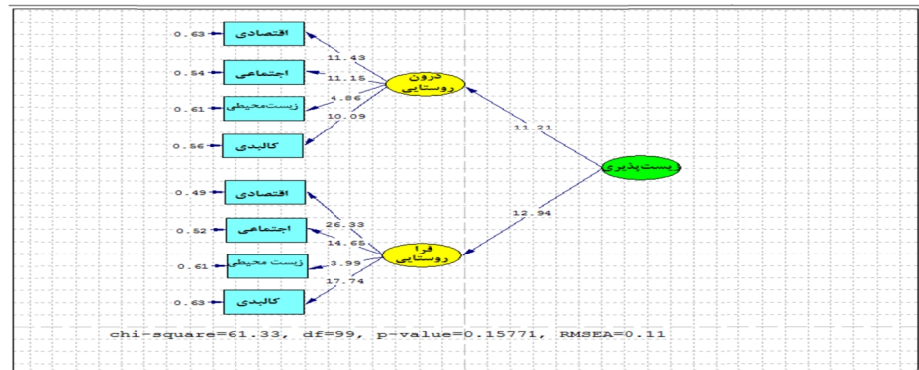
0.63 اقتصادی
0.54 اجتماعی
0.61 زیست‌محیطی
0.56 کالبدی
11.43
11.15
4.86
10.09
درون روستایی
11.21
زیست‌پذیری
12.94
0.49 اقتصادی
0.52 اجتماعی
0.61 زیست محیطی
0.63 کالبدی
26.33
14.65
3.99
17.74
فرا روستایی
chi-square=61.33, df=99, p-value=0.15771, RMSEA=0.11